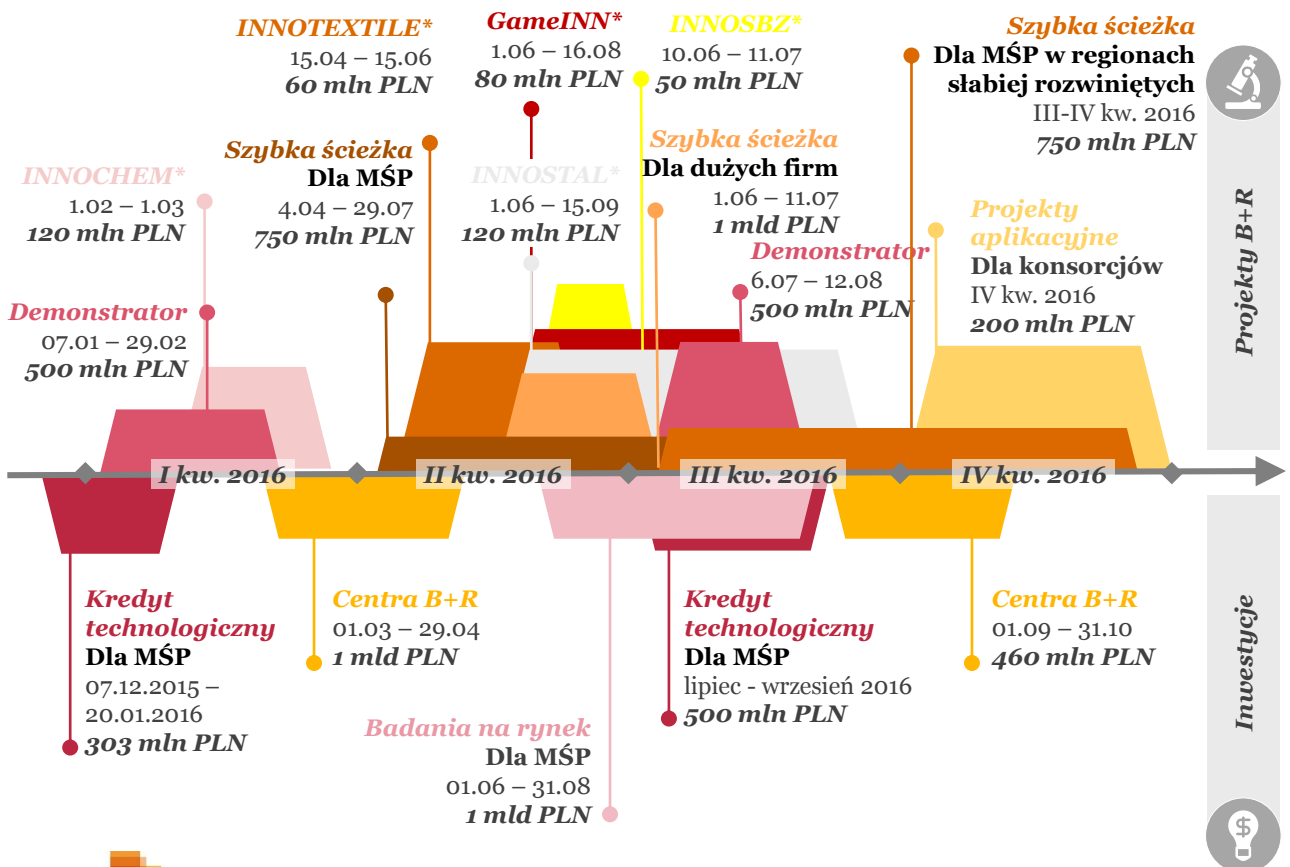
INNOTEXTILE*
15.04 – 15.06
60 mln PLN

GameINN*
1.06 – 16.08
80 mln PLN

INNOSBZ*
10.06 – 11.07
50 mln PLN

Szybka ścieżka
Dla MŚP w regionach słabiej rozwiniętych
III-IV kw. 2016
750 mln PLN

Projekty B+R

INNOCHEM*
1.02 – 1.03
120 mln PLN

Szybka ścieżka
Dla MŚP
4.04 – 29.07
750 mln PLN

INNOSTAL*
1.06 – 15.09
120 mln PLN

Szybka ścieżka
Dla dużych firm
1.06 – 11.07
1 mld PLN

Projekty aplikacyjne
Dla konsorcjów
IV kw. 2016
200 mln PLN

Demonstrator
07.01 – 29.02
500 mln PLN

Demonstrator
6.07 – 12.08
500 mln PLN

I kw. 2016
II kw. 2016
III kw. 2016
IV kw. 2016

Kredyt technologiczny
Dla MŚP
07.12.2015 – 20.01.2016
303 mln PLN

Centra B+R
01.03 – 29.04
1 mld PLN

Kredyt technologiczny
Dla MŚP
lipiec - wrzesień 2016
500 mln PLN

Centra B+R
01.09 – 31.10
460 mln PLN

Inwestycje

Badania na rynek
Dla MŚP
01.06 – 31.08
1 mld PLN